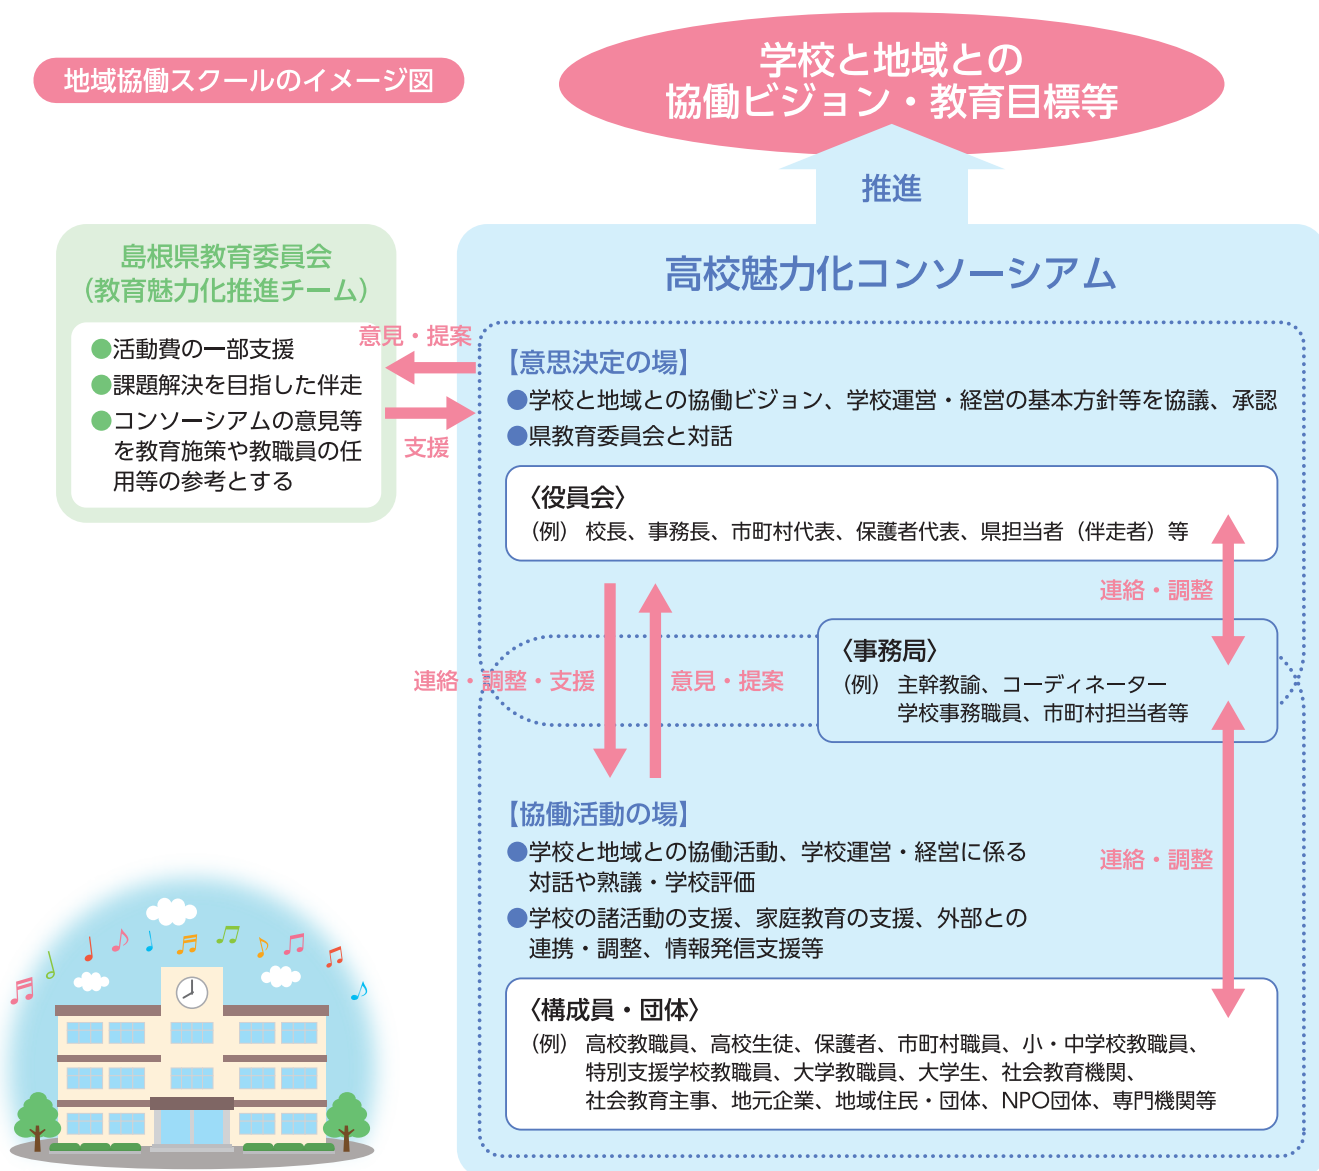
地域協働スクールのイメージ図

学校と地域との
協働ビジョン・教育目標等

推進

島根県教育委員会
（教育魅力化推進チーム）

●活動費の一部支援
●課題解決を目指した伴走
●コンソーシアムの意見等を教育施策や教職員の任用等の参考とする

意見・提案

支援

高校魅力化コンソーシアム

【意思決定の場】
●学校と地域との協働ビジョン、学校運営・経営の基本方針等を協議、承認
●県教育委員会と対話

〈役員会〉
（例） 校長、事務長、市町村代表、保護者代表、県担当者（伴走者）等

連絡・調整

〈事務局〉
（例） 主幹教諭、コーディネーター
学校事務職員、市町村担当者等

連絡・調整・支援

意見・提案

【協働活動の場】
●学校と地域との協働活動、学校運営・経営に係る対話や熟議・学校評価
●学校の諸活動の支援、家庭教育の支援、外部との連携・調整、情報発信支援等

連絡・調整

〈構成員・団体〉
（例） 高校教職員、高校生徒、保護者、市町村職員、小・中学校教職員、特別支援学校教職員、大学教職員、大学生、社会教育機関、社会教育主事、地元企業、地域住民・団体、NPO団体、専門機関等